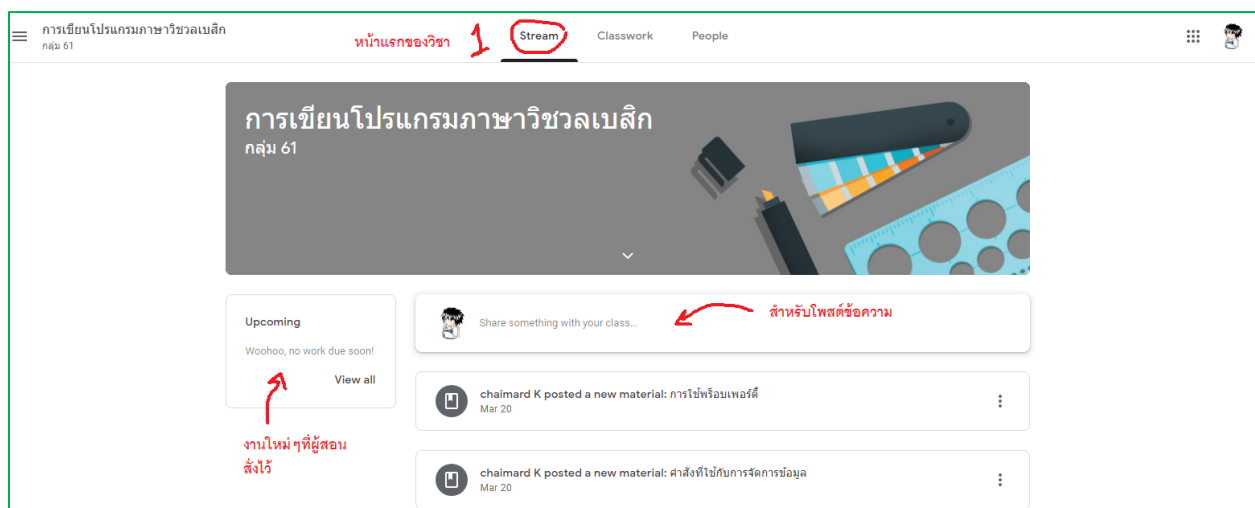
การเขียนโปรแกรมภาษาวิชวลเบสิก
กลุ่ม 61

หน้าแรกของวิชา 1

Stream Classwork People

การเขียนโปรแกรมภาษาวิชวลเบสิก
กลุ่ม 61

Upcoming

Woohoo, no work due soon!

View all

งานใหม่ ๆที่ผู้สอนสั่งไว้

Share something with your class...

สำหรับโพสต์ข้อความ

chaimard K posted a new material: การใช้พร็อบเพอร์ตี้
Mar 20

chaimard K posted a new material: คำสั่งที่ใช้กับการจัดการข้อมูล
Mar 20